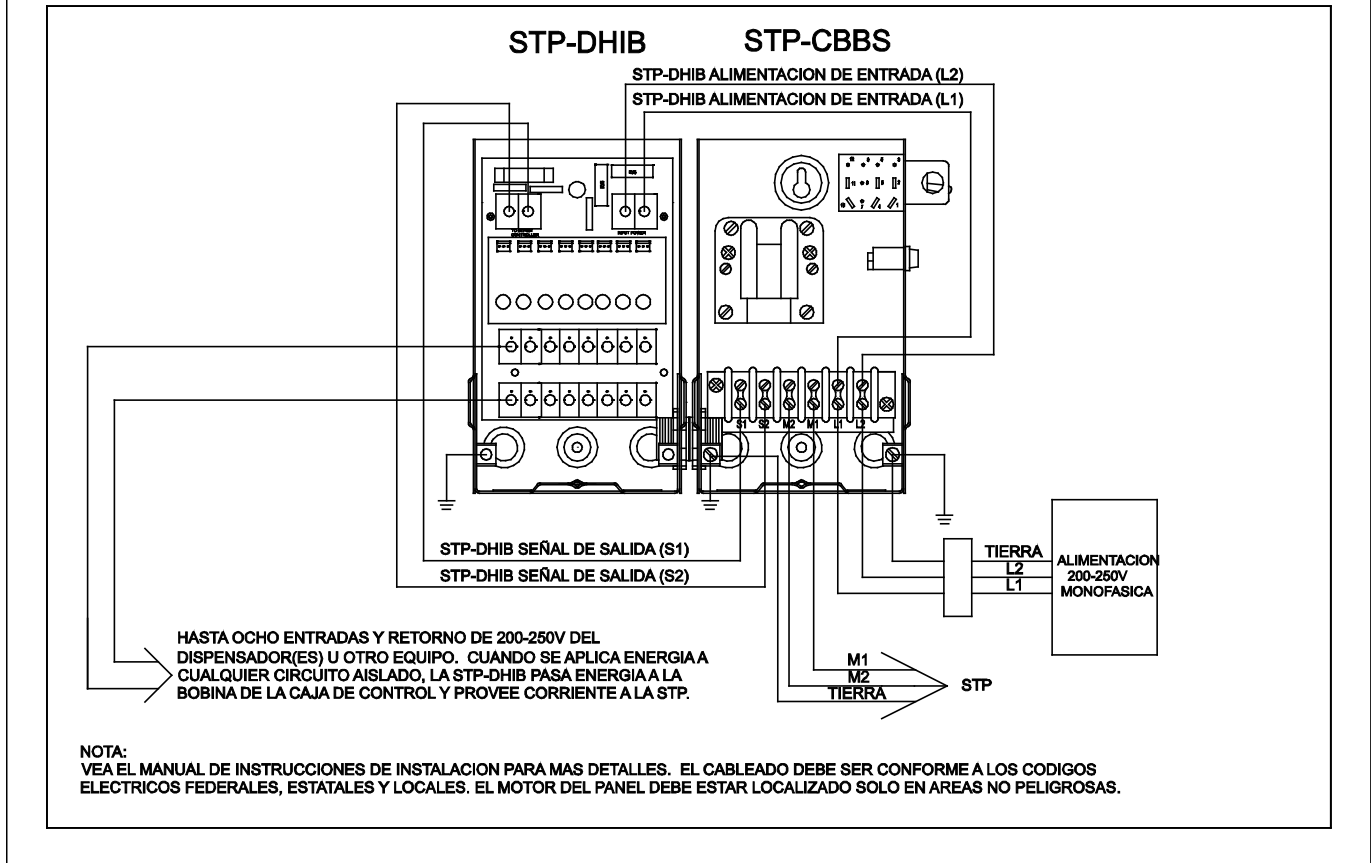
STP-DHIB

STP-CBBS

STP-DHIB ALIMENTACION DE ENTRADA (L2)

STP-DHIB ALIMENTACION DE ENTRADA (L1)

S1 S2 M2 M1 L1 L2

STP-DHIB SEÑAL DE SALIDA (S1)

STP-DHIB SEÑAL DE SALIDA (S2)

TIERRA
L2
L1

ALIMENTACION
200-250V
MONOFASICA

HASTA OCHO ENTRADAS Y RETORNO DE 200-250V DEL DISPENSADOR(ES) U OTRO EQUIPO. CUANDO SE APLICA ENERGIA A CUALQUIER CIRCUITO AISLADO, LA STP-DHIB PASA ENERGIA A LA BOBINA DE LA CAJA DE CONTROL Y PROVEE CORRIENTE A LA STP.

M1
M2
TIERRA

STP

NOTA:
VEA EL MANUAL DE INSTRUCCIONES DE INSTALACION PARA MAS DETALLES. EL CABLEADO DEBE SER CONFORME A LOS CODIGOS ELECTRICOS FEDERALES, ESTATALES Y LOCALES. EL MOTOR DEL PANEL DEBE ESTAR LOCALIZADO SOLO EN AREAS NO PELIGROSAS.